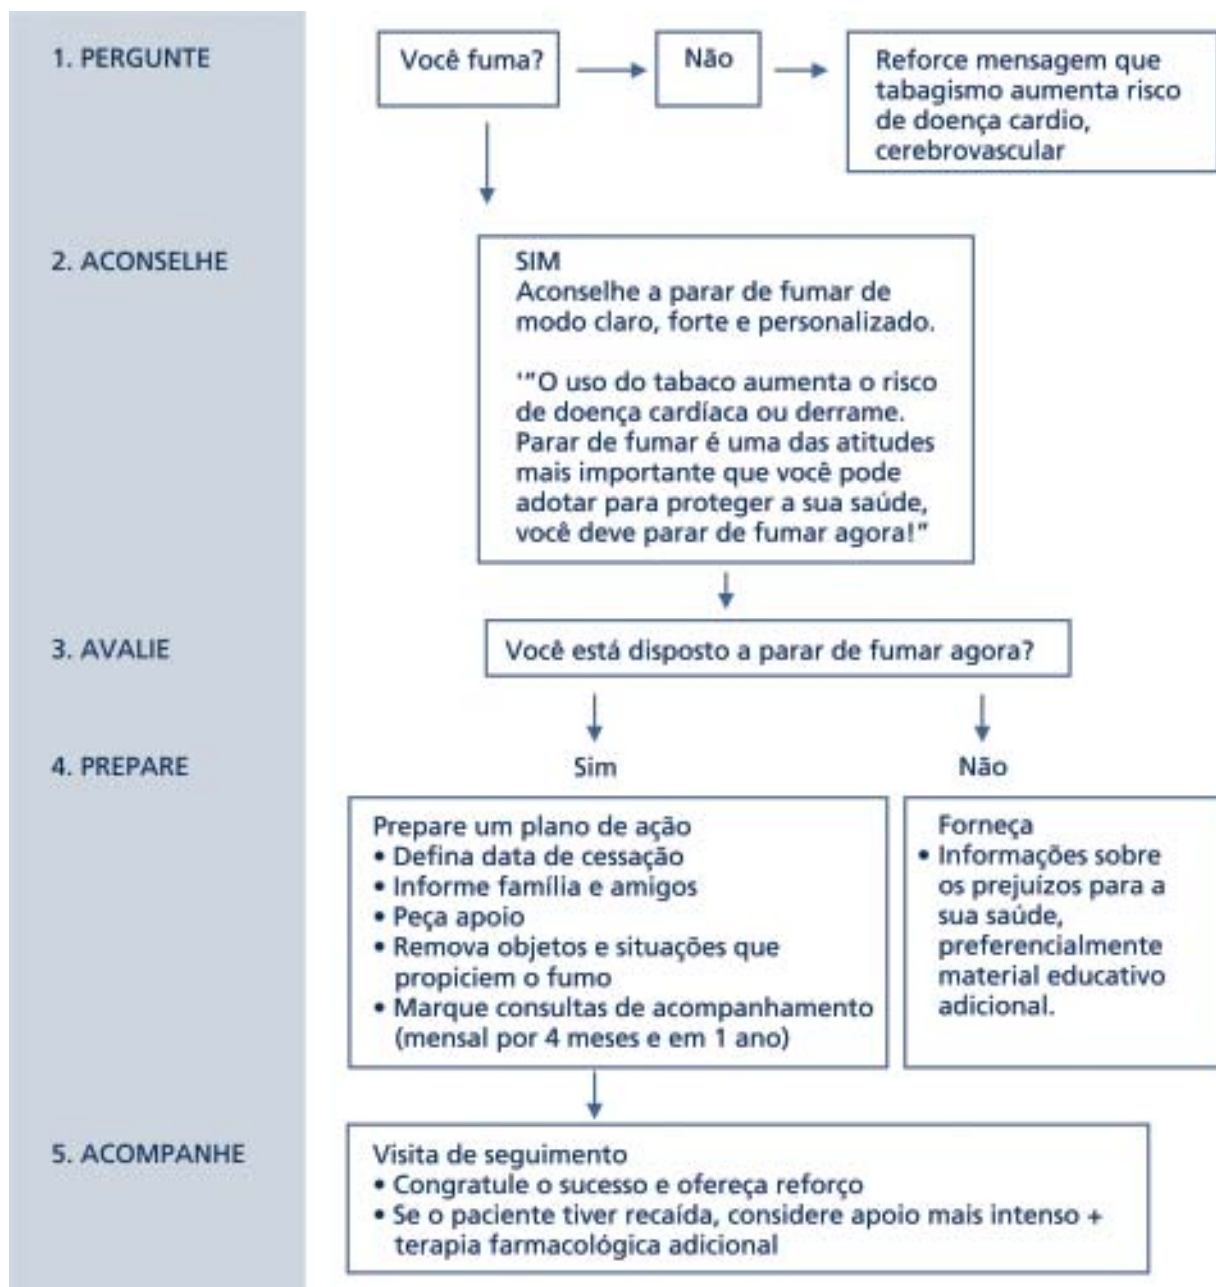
1. PERGUNTE

Você fuma?

Não

Reforce mensagem que tabagismo aumenta risco de doença cardio, cerebrovascular

2. ACONSELHE

SIM
Aconselhe a parar de fumar de modo claro, forte e personalizado.

'"O uso do tabaco aumenta o risco de doença cardíaca ou derrame. Parar de fumar é uma das atitudes mais importante que você pode adotar para proteger a sua saúde, você deve parar de fumar agora!"

3. AVALIE

Você está disposto a parar de fumar agora?

4. PREPARE

Sim

Não

Prepare um plano de ação
• Defina data de cessação
• Informe família e amigos
• Peça apoio
• Remova objetos e situações que propiciem o fumo
• Marque consultas de acompanhamento (mensal por 4 meses e em 1 ano)

Forneça
• Informações sobre os prejuízos para a sua saúde, preferencialmente material educativo adicional.

5. ACOMPANHE

Visita de seguimento
• Congratule o sucesso e ofereça reforço
• Se o paciente tiver recaída, considere apoio mais intenso + terapia farmacológica adicional